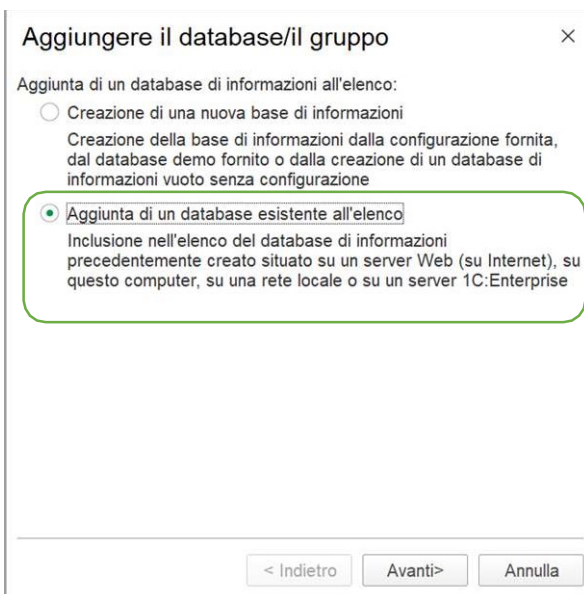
Aggiungere il database/il gruppo ×

Aggiunta di un database di informazioni all'elenco:

Creazione di una nuova base di informazioni

Creazione della base di informazioni dalla configurazione fornita, dal database demo fornito o dalla creazione di un database di informazioni vuoto senza configurazione

Aggiunta di un database esistente all'elenco

Inclusione nell'elenco del database di informazioni precedentemente creato situato su un server Web (su Internet), su questo computer, su una rete locale o su un server 1C:Enterprise

< Indietro Avanti> Annulla